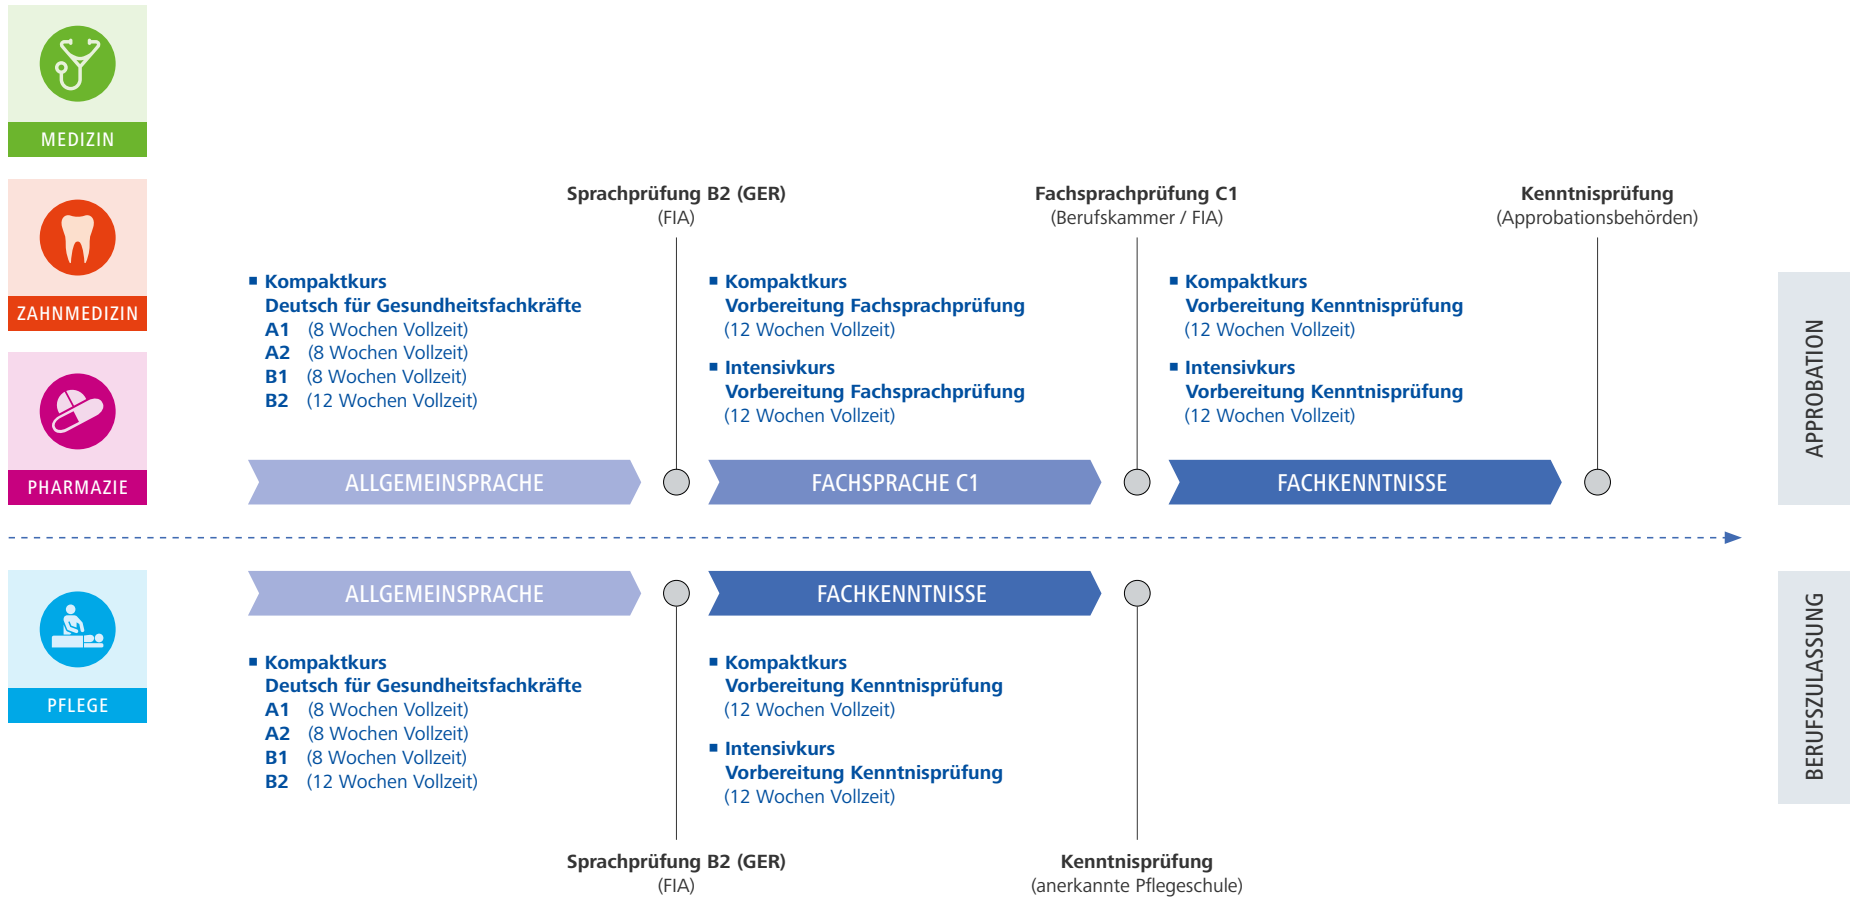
MEDIZIN

ZAHNMEDIZIN

PHARMAZIE

Sprachprüfung B2 (GER)
(FIA)

Fachsprachprüfung C1
(Berufskammer / FIA)

Kenntnisprüfung
(Approbationsbehörden)

▪ Kompaktkurs
Deutsch für Gesundheitsfachkräfte
A1 (8 Wochen Vollzeit)
A2 (8 Wochen Vollzeit)
B1 (8 Wochen Vollzeit)
B2 (12 Wochen Vollzeit)

▪ Kompaktkurs
Vorbereitung Fachsprachprüfung
(12 Wochen Vollzeit)

▪ Intensivkurs
Vorbereitung Fachsprachprüfung
(12 Wochen Vollzeit)

▪ Kompaktkurs
Vorbereitung Kenntnisprüfung
(12 Wochen Vollzeit)

▪ Intensivkurs
Vorbereitung Kenntnisprüfung
(12 Wochen Vollzeit)

ALLGEMEINSPRACHE

FACHSPRACHE C1

FACHKENNTNISSE

APPROBATION

PFLEGE

ALLGEMEINSPRACHE

FACHKENNTNISSE

▪ Kompaktkurs
Deutsch für Gesundheitsfachkräfte
A1 (8 Wochen Vollzeit)
A2 (8 Wochen Vollzeit)
B1 (8 Wochen Vollzeit)
B2 (12 Wochen Vollzeit)

▪ Kompaktkurs
Vorbereitung Kenntnisprüfung
(12 Wochen Vollzeit)

▪ Intensivkurs
Vorbereitung Kenntnisprüfung
(12 Wochen Vollzeit)

BERUFSZULASSUNG

Sprachprüfung B2 (GER)
(FIA)

Kenntnisprüfung
(anerkannte Pflegeschule)